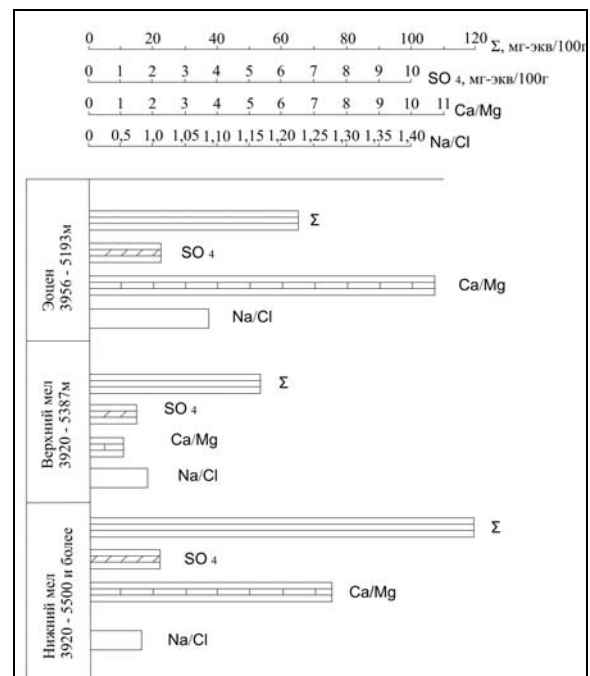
0 20 40 60 80 100 120 Σ, мг-экв/100г
0 1 2 3 4 5 6 7 8 9 10 SO 4, мг-экв/100г
0 1 2 3 4 5 6 7 8 9 10 11 Ca/Mg
0 0,5 1,0 1,05 1,10 1,15 1,20 1,25 1,30 1,35 1,40 Na/Cl

Эоцен
3956 - 5193м
Σ
SO 4
Ca/Mg
Na/Cl

Верхний мел
3920 - 5387м
Σ
SO 4
Ca/Mg
Na/Cl

Нижний мел
3920 - 5500 и более
Σ
SO 4
Ca/Mg
Na/Cl